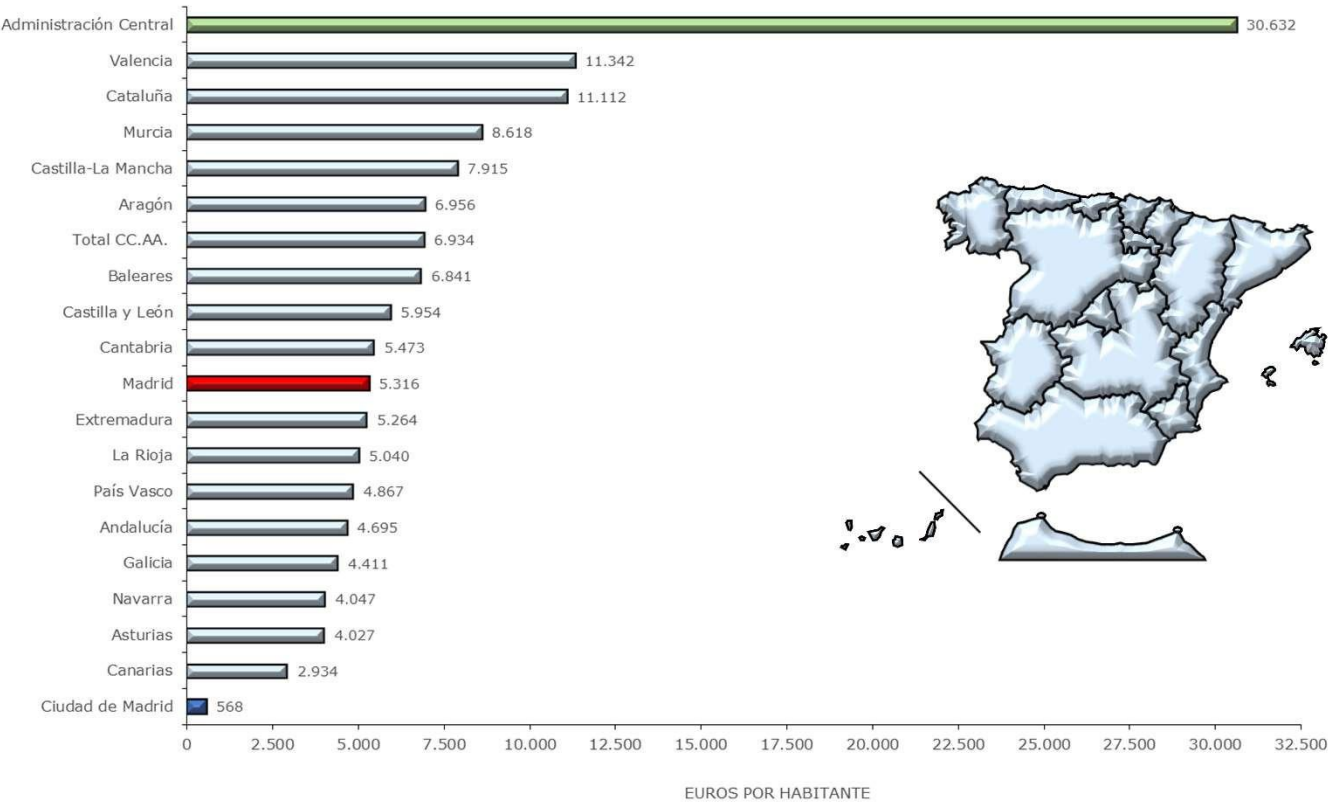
| | |
|---|---|
| Administración Central | 30.632 |
| Valencia | 11.342 |
| Cataluña | 11.112 |
| Murcia | 8.618 |
| Castilla-La Mancha | 7.915 |
| Aragón | 6.956 |
| Total CC.AA. | 6.934 |
| Baleares | 6.841 |
| Castilla y León | 5.954 |
| Cantabria | 5.473 |
| Madrid | 5.316 |
| Extremadura | 5.264 |
| La Rioja | 5.040 |
| País Vasco | 4.867 |
| Andalucía | 4.695 |
| Galicia | 4.411 |
| Navarra | 4.047 |
| Asturias | 4.027 |
| Canarias | 2.934 |
| Ciudad de Madrid | 568 |

0 2.500 5.000 7.500 10.000 12.500 15.000 17.500 20.000 22.500 25.000 27.500 30.000 32.500

EUROS POR HABITANTE